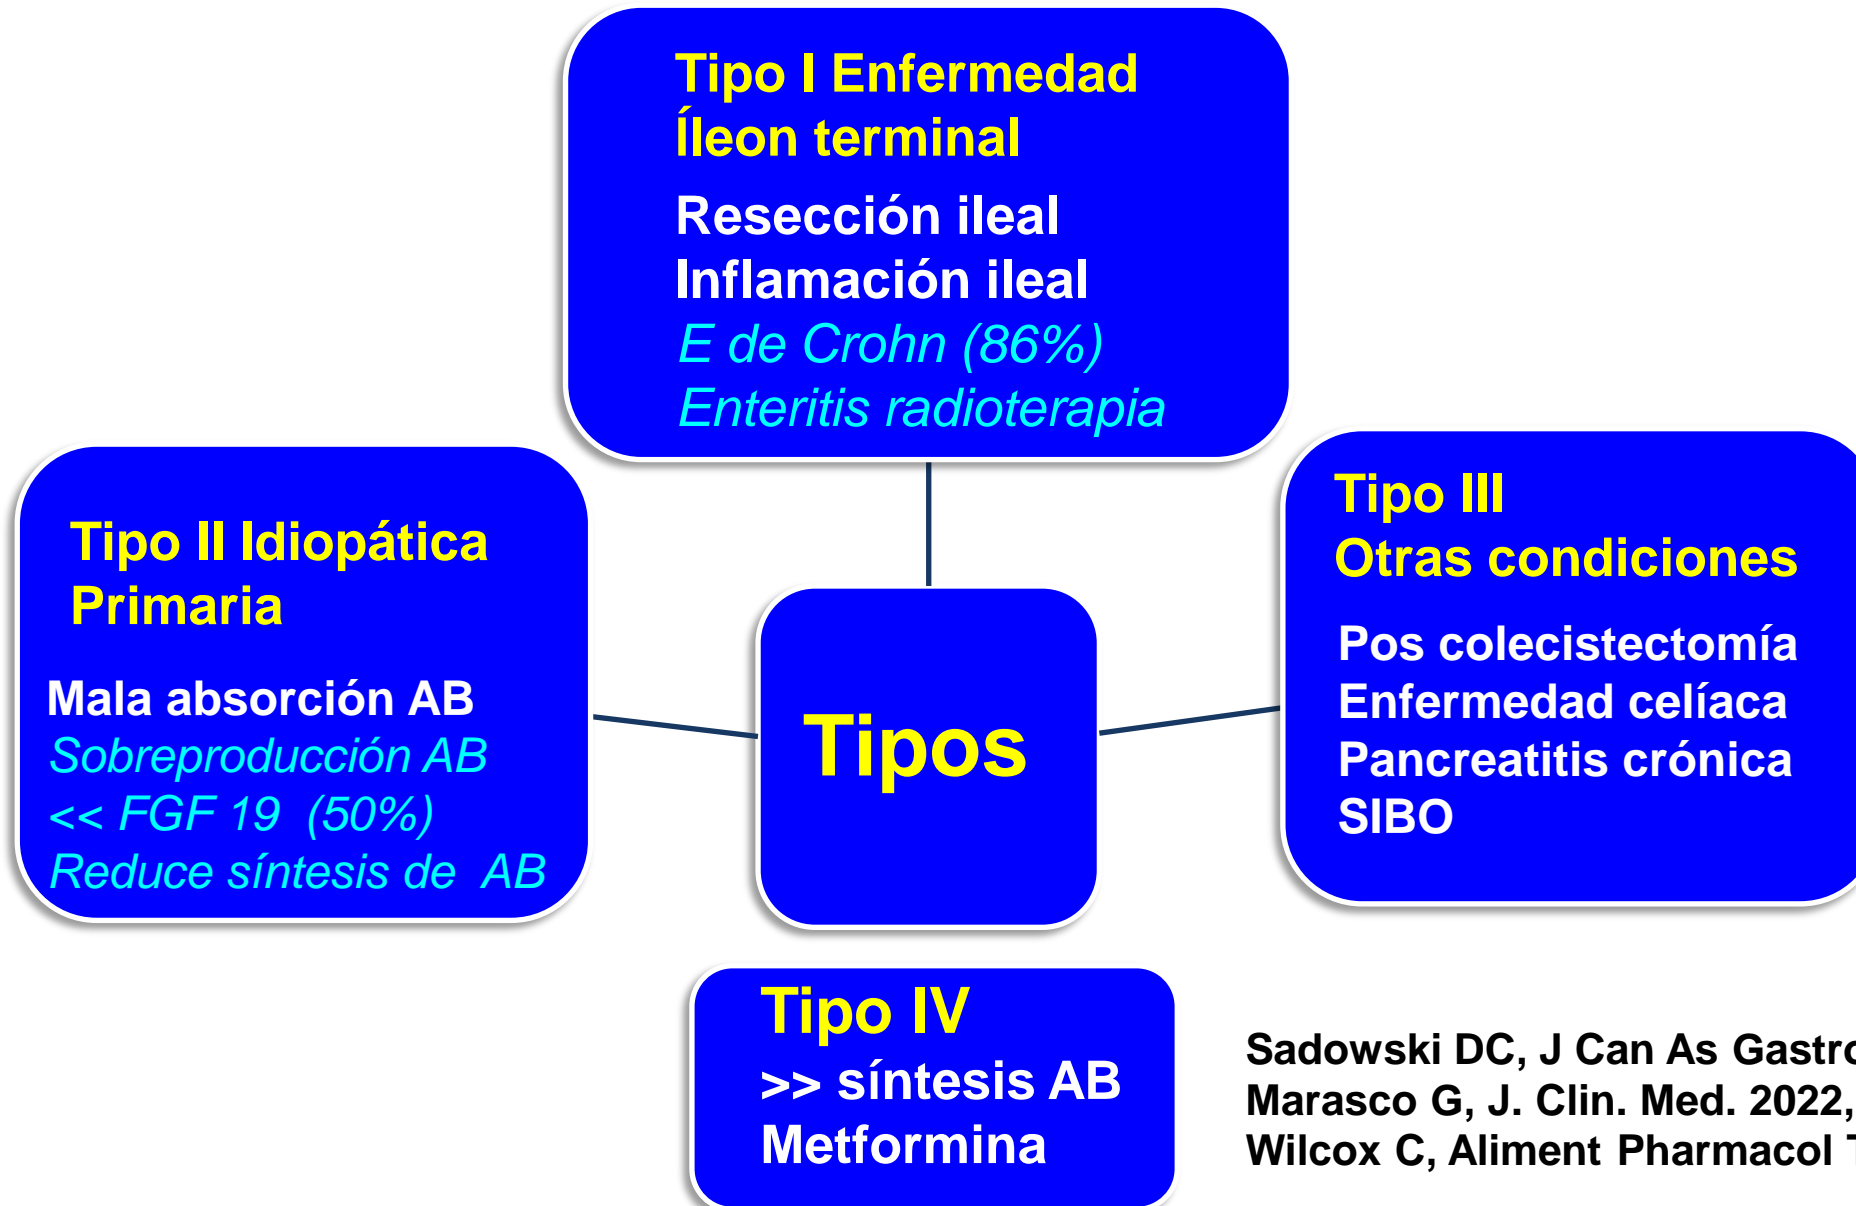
Tipo I Enfermedad
Íleon terminal

Resección ileal
Inflamación ileal
E de Crohn (86%)
Enteritis radioterapia

Tipo II Idiopática
Primaria

Mala absorción AB
Sobreproducción AB
<< FGF 19 (50%)
Reduce síntesis de AB

Tipos

Tipo III
Otras condiciones

Pos colecistectomía
Enfermedad celíaca
Pancreatitis crónica
SIBO

Tipo IV
>> síntesis AB
Metformina

Sadowski DC, J Can As Gastr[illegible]
Marasco G, J. Clin. Med. 2022, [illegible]
Wilcox C, Aliment Pharmacol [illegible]